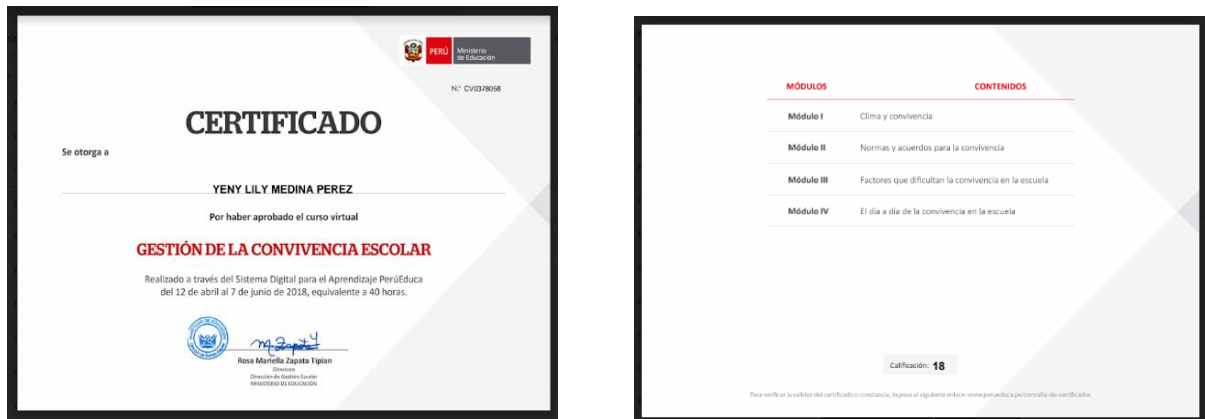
PERÚ Ministerio de Educación

N.° CV0378058

CERTIFICADO

Se otorga a

YENY LILY MEDINA PEREZ

Por haber aprobado el curso virtual

GESTIÓN DE LA CONVIVENCIA ESCOLAR

Realizado a través del Sistema Digital para el Aprendizaje PerúEduca del 12 de abril al 7 de junio de 2018, equivalente a 40 horas.

Rosa Mariella Zapata Tipian
Directora
Dirección de Gestión Escolar
MINISTERIO DE EDUCACIÓN

| MÓDULOS | CONTENIDOS |
|---|---|
| Módulo I | Clima y convivencia |
| Módulo II | Normas y acuerdos para la convivencia |
| Módulo III | Factores que dificultan la convivencia en la escuela |
| Módulo IV | El día a día de la convivencia en la escuela |

Calificación: 18

Para verificar la validez del certificado o constancia, ingresa al siguiente enlace: www.perueduca.pe/consulta-de-certificados